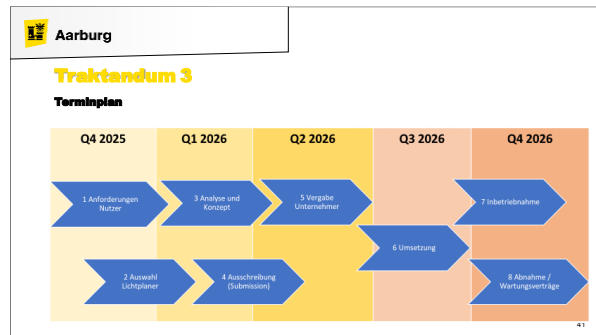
Aarburg

Traktandum 3

Terminplan

| Q4 2025 | Q1 2026 | Q2 2026 | Q3 2026 | Q4 2026 |
|---|---|---|---|---|

1 Anforderungen Nutzer

3 Analyse und Konzept

5 Vergabe Unternehmer

7 Inbetriebnahme

6 Umsetzung

2 Auswahl Lichtplaner

4 Ausschreibung (Submission)

8 Abnahme / Wartungsverträge

41